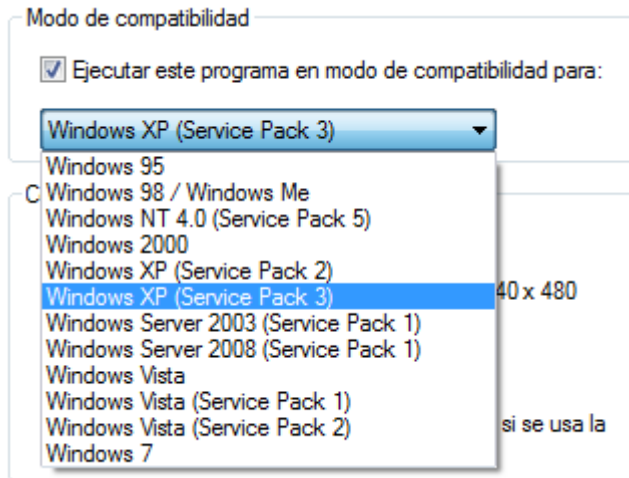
Modo de compatibilidad

Ejecutar este programa en modo de compatibilidad para:

Windows XP (Service Pack 3)

Windows 95
Windows 98 / Windows Me
Windows NT 4.0 (Service Pack 5)
Windows 2000
Windows XP (Service Pack 2)
Windows XP (Service Pack 3)
Windows Server 2003 (Service Pack 1)
Windows Server 2008 (Service Pack 1)
Windows Vista
Windows Vista (Service Pack 1)
Windows Vista (Service Pack 2)
Windows 7

C

40 x 480

si se usa la